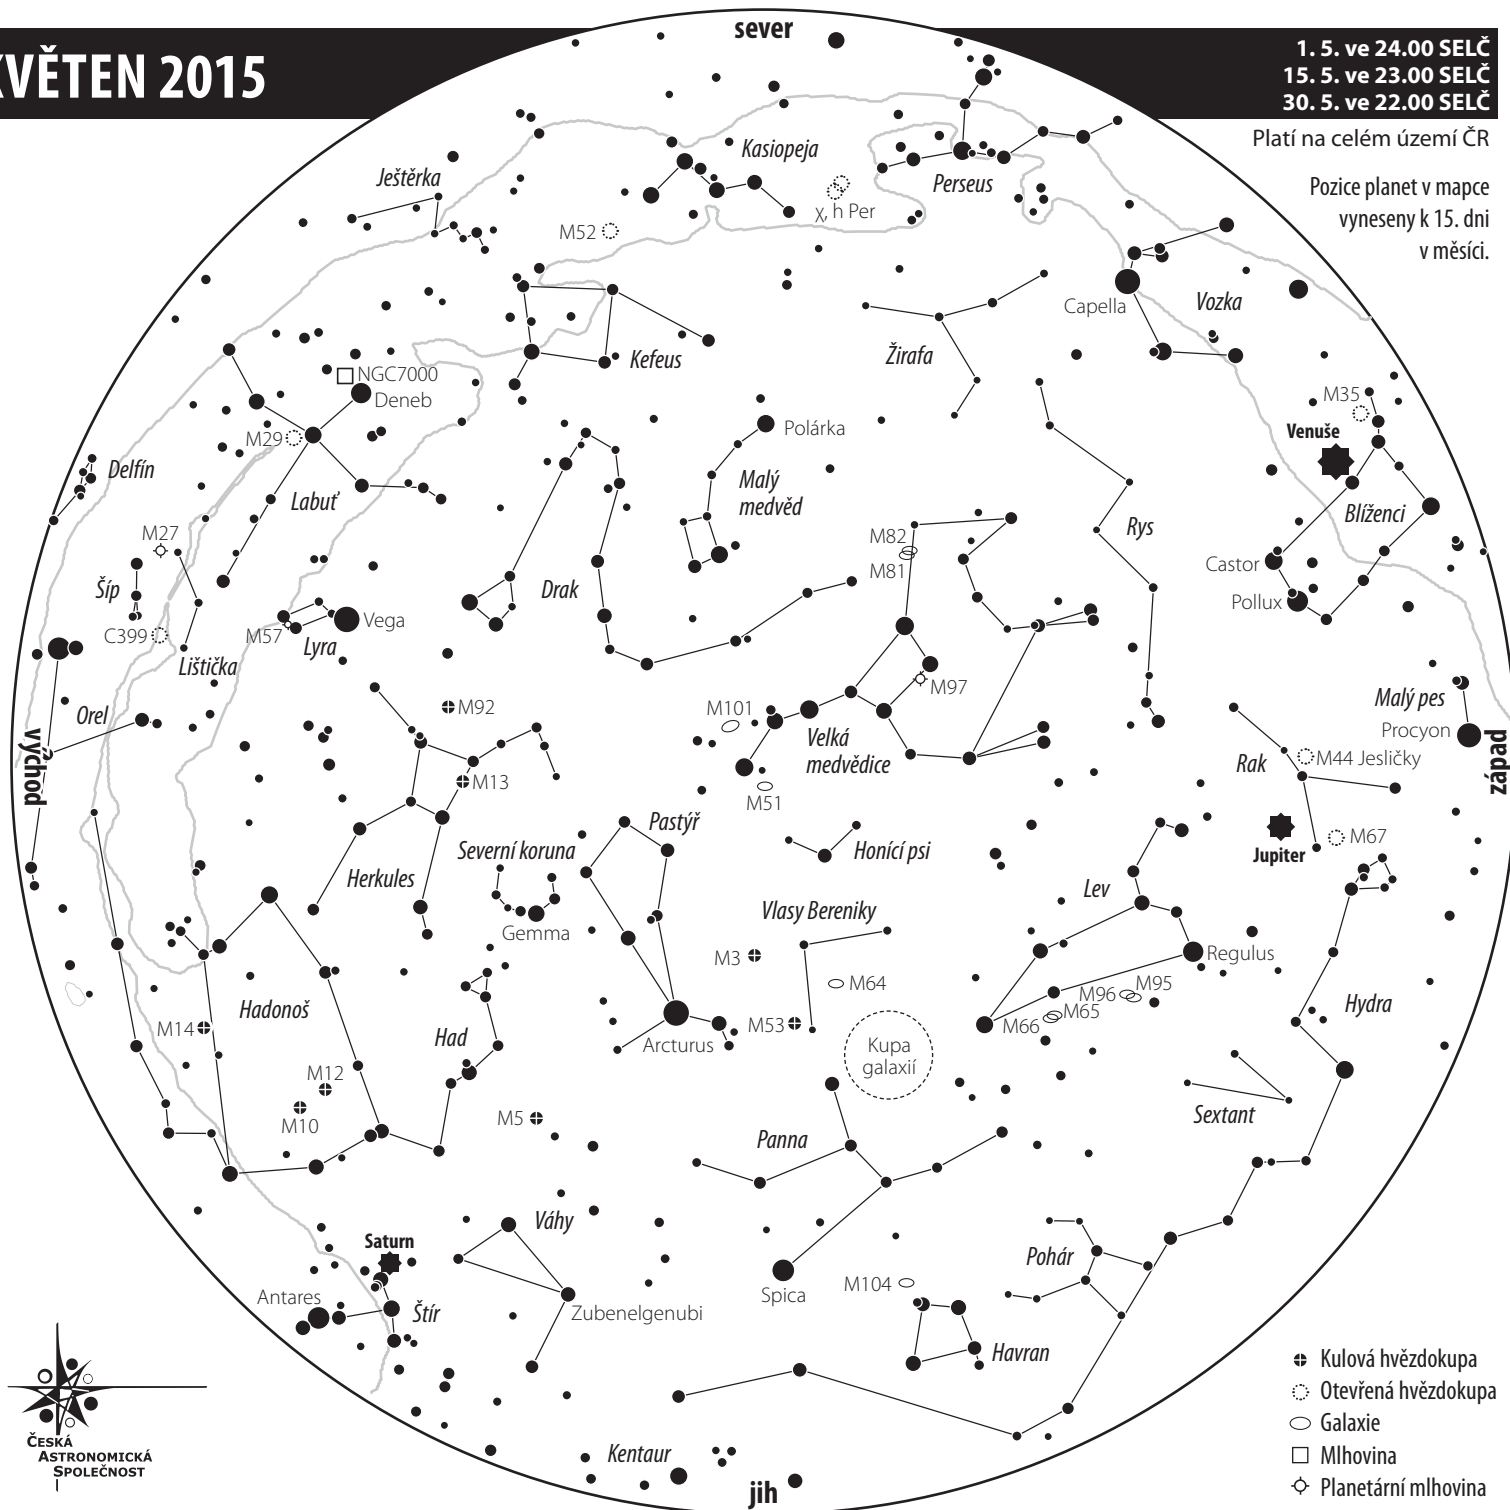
KVĚTEN 2015

sever

1. 5. ve 24.00 SELČ
15. 5. ve 23.00 SELČ
30. 5. ve 22.00 SELČ

Platí na celém území ČR

Pozice planet v mapce vyneseny k 15. dni v měsíci.

Kasiopeja
Ještěrka
Perseus
χ, h Per
M52
Capella
Vozka
Kefeus
Žirafa
NGC7000
Deneb
M35
Polárka
Venuše
M29
Delfín
Malý medvěd
Labuť
Blíženci
M27
M82
Rys
M81
Castor
Šíp
Drak
Pollux
C399
M57
Vega
Lyra
Lištička
M97
Malý pes
M101
Procyon
Orel
M92
Velká medvědice
Rak
M44 Jesličky
východ
západ
M13
M51
Pastýř
M67
Severní koruna
Honící psi
Jupiter
Herkules
Lev
Vlasy Bereniky
Gemma
Regulus
M3
M64
M96
M95
Hadonoš
M14
M53
M66
M65
Hydra
Had
Arcturus
Kupa galaxií
M12
M10
M5
Sextant
Panna
Váhy
Pohár
Saturn
Antares
Štír
Zubenelgenubi
Spica
M104
Havran
Kentaur
jih

Kulová hvězdokupa
Otevřená hvězdokupa
Galaxie
Mlhovina
Planetární mlhovina

Česká Astronomická Společnost